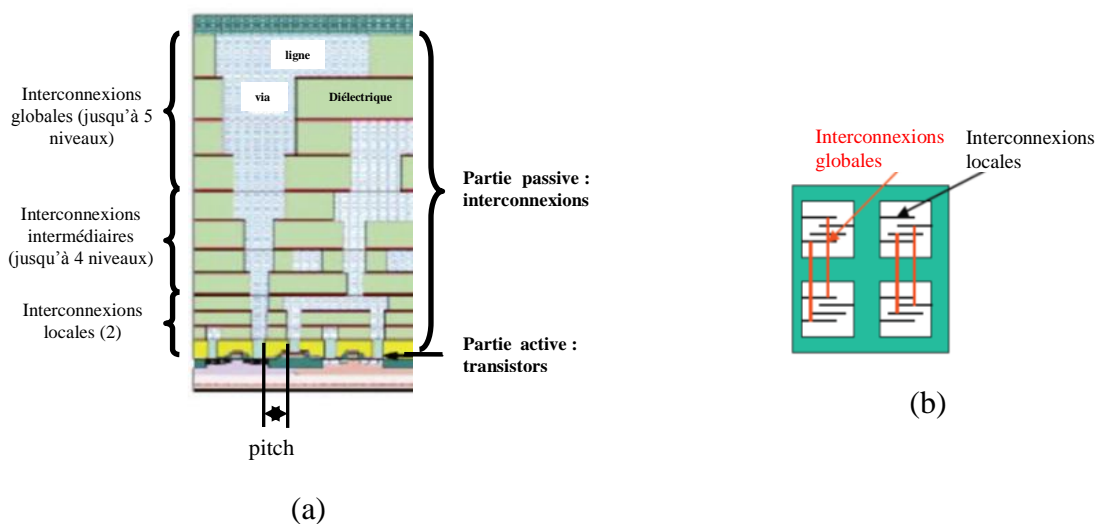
Interconnexions globales (jusqu'à 5 niveaux)

Interconnexions intermédiaires (jusqu'à 4 niveaux)

Interconnexions locales (2)

ligne

via

Diélectrique

Partie passive : interconnexions

Partie active : transistors

pitch

(a)

Interconnexions globales

Interconnexions locales

(b)